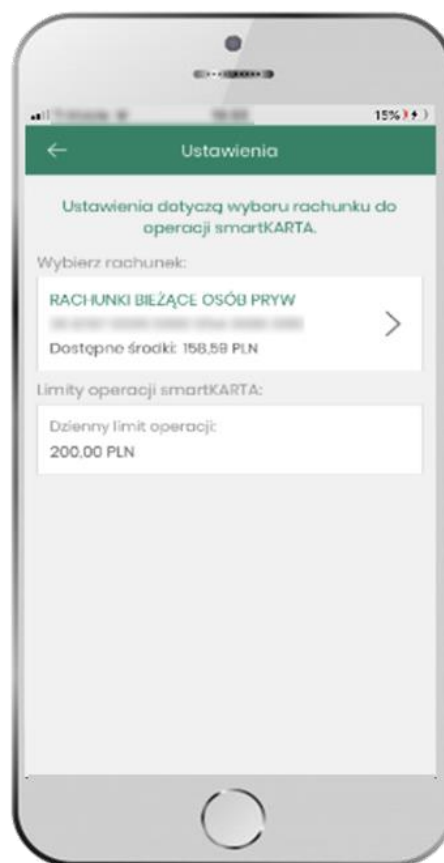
15%

Ustawienia

Ustawienia dotyczą wyboru rachunku do operacji smartKARTA.

Wybierz rachunek:

RACHUNKI BIEŻĄCE OSÓB PRYW

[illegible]

Dostępne środki: 158,59 PLN

Limity operacji smartKARTA:

Dzienny limit operacji:

200,00 PLN